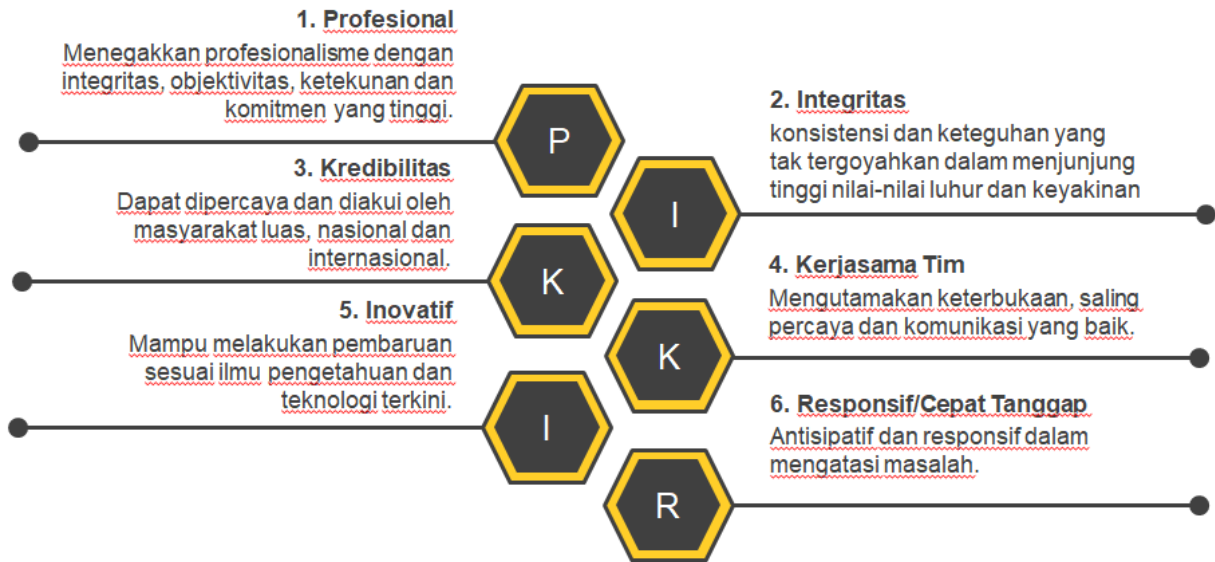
1. Profesional
Menegakkan profesionalisme dengan integritas, objektivitas, ketekunan dan komitmen yang tinggi.

P

2. Integritas
konsistensi dan keteguhan yang tak tergoyahkan dalam menjunjung tinggi nilai-nilai luhur dan keyakinan

I

3. Kredibilitas
Dapat dipercaya dan diakui oleh masyarakat luas, nasional dan internasional.

K

4. Kerjasama Tim
Mengutamakan keterbukaan, saling percaya dan komunikasi yang baik.

K

5. Inovatif
Mampu melakukan pembaruan sesuai ilmu pengetahuan dan teknologi terkini.

I

6. Responsif/Cepat Tanggap
Antisipatif dan responsif dalam mengatasi masalah.

R